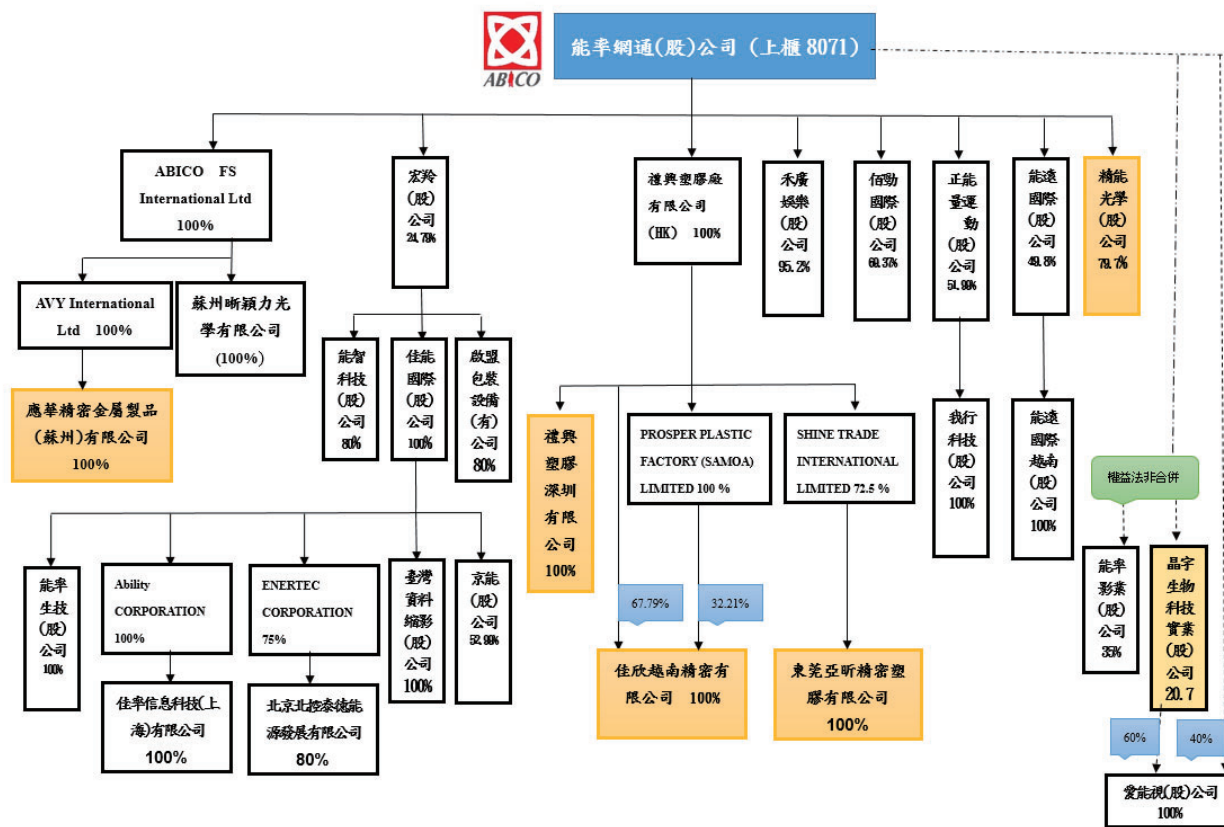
ABICO

能率網通(股)公司（上櫃 8071）

ABICO FS International Ltd 100%

AVY International Ltd 100%

蘇州晰穎力光學有限公司 (100%)

鷹華精密金屬製品(蘇州)有限公司 100%

宏羚(股)公司 24.78%

能智科技(股)公司 80%

佳能國際(股)公司 100%

啟盟包裝設備(有)公司 80%

能率生技(股)公司 100%

Ability CORPORATION 100%

佳率信息科技(上海)有限公司 100%

ENERTEC CORPORATION 75%

北京北控泰德能源發展有限公司 80%

臺灣資料縮影(股)公司 100%

京能(股)公司 52.66%

禮興塑膠廠有限公司 (HK) 100%

禮興塑膠深圳有限公司 100%

PROSPER PLASTIC FACTORY (SAMOA) LIMITED 100 %

SHINE TRADE INTERNATIONAL LIMITED 72.5 %

67.79%

32.21%

佳欣越南精密有限公司 100%

東莞亞昕精密塑膠有限公司 100%

禾廣娛樂(股)公司 95.2%

佰勁國際(股)公司 60.37%

正能量運動(股)公司 51.00%

我行科技(股)公司 100%

能遠國際(股)公司 49.8%

能遠國際越南(股)公司 100%

精能光學(股)公司 79.7%

權益法非合併

能率影業(股)公司 35%

晶宇生物科技實業(股)公司 20.7

60%

40%

愛能視(股)公司 100%